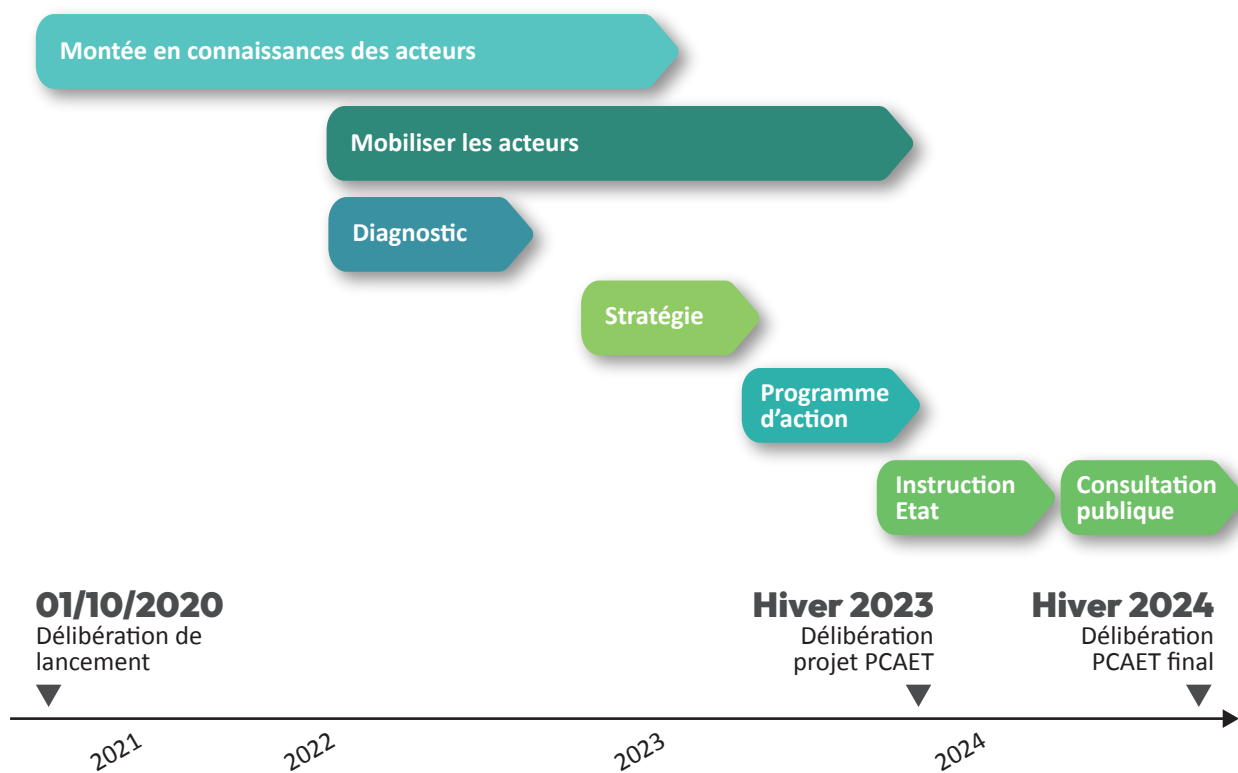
Montée en connaissances des acteurs

Mobiliser les acteurs

Diagnostic

Stratégie

Programme d'action

Instruction Etat

Consultation publique

01/10/2020
Délibération de lancement

Hiver 2023
Délibération projet PCAET

Hiver 2024
Délibération PCAET final

2021

2022

2023

2024